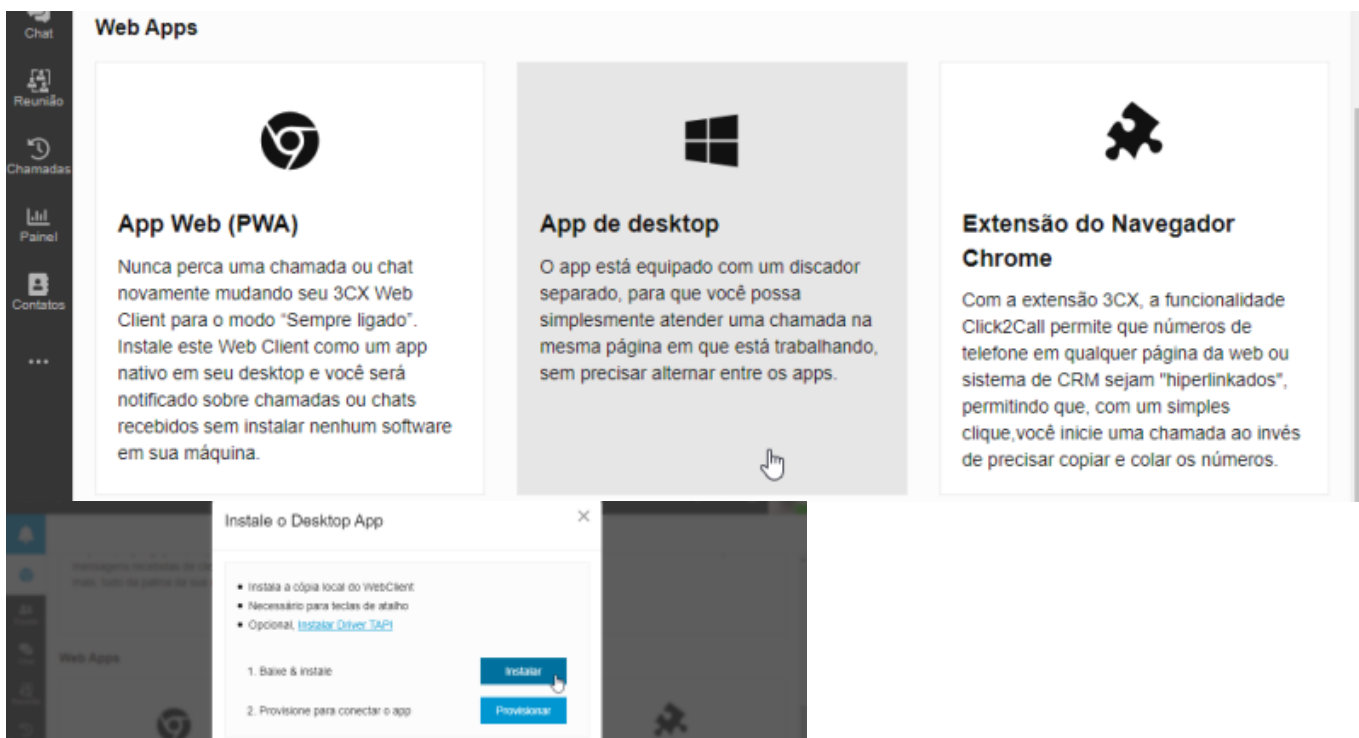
Chat
Reunião
Chamadas
Painel
Contatos
...

Web Apps

App Web (PWA)

Nunca perca uma chamada ou chat novamente mudando seu 3CX Web Client para o modo "Sempre ligado". Instale este Web Client como um app nativo em seu desktop e você será notificado sobre chamadas ou chats recebidos sem instalar nenhum software em sua máquina.

App de desktop

O app está equipado com um discador separado, para que você possa simplesmente atender uma chamada na mesma página em que está trabalhando, sem precisar alternar entre os apps.

Extensão do Navegador Chrome

Com a extensão 3CX, a funcionalidade Click2Call permite que números de telefone em qualquer página da web ou sistema de CRM sejam "hiperlinkados", permitindo que, com um simples clique,você inicie uma chamada ao invés de precisar copiar e colar os números.

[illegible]
Web Apps

Instale o Desktop App

• Instala a cópia local do WebClient
• Necessário para teclas de atalho
• Opcional, Instalar Driver TAPI

1. Baixe & instale
Instalar

2. Provisione para conectar o app
Provisionar